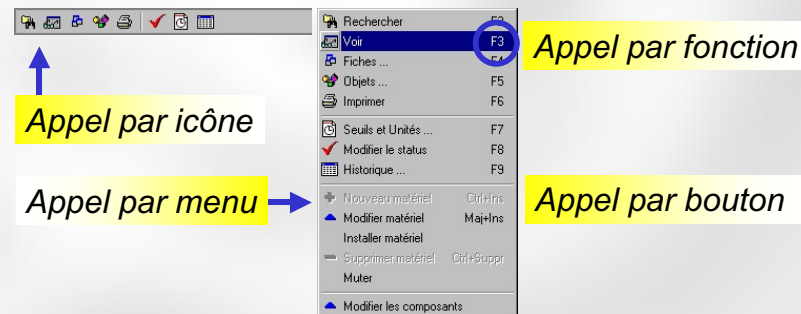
Appel par icône

Appel par menu

Rechercher F2
Voir F3
Fiches ... F4
Objets ... F5
Imprimer F6
Seuils et Unités ... F7
Modifier le status F8
Historique ... F9
Nouveau matériel Ctrl+Ins
Modifier matériel Maj+Ins
Installer matériel
Supprimer matériel Ctrl+Suppr
Muter
Modifier les composants

Appel par fonction

Appel par bouton